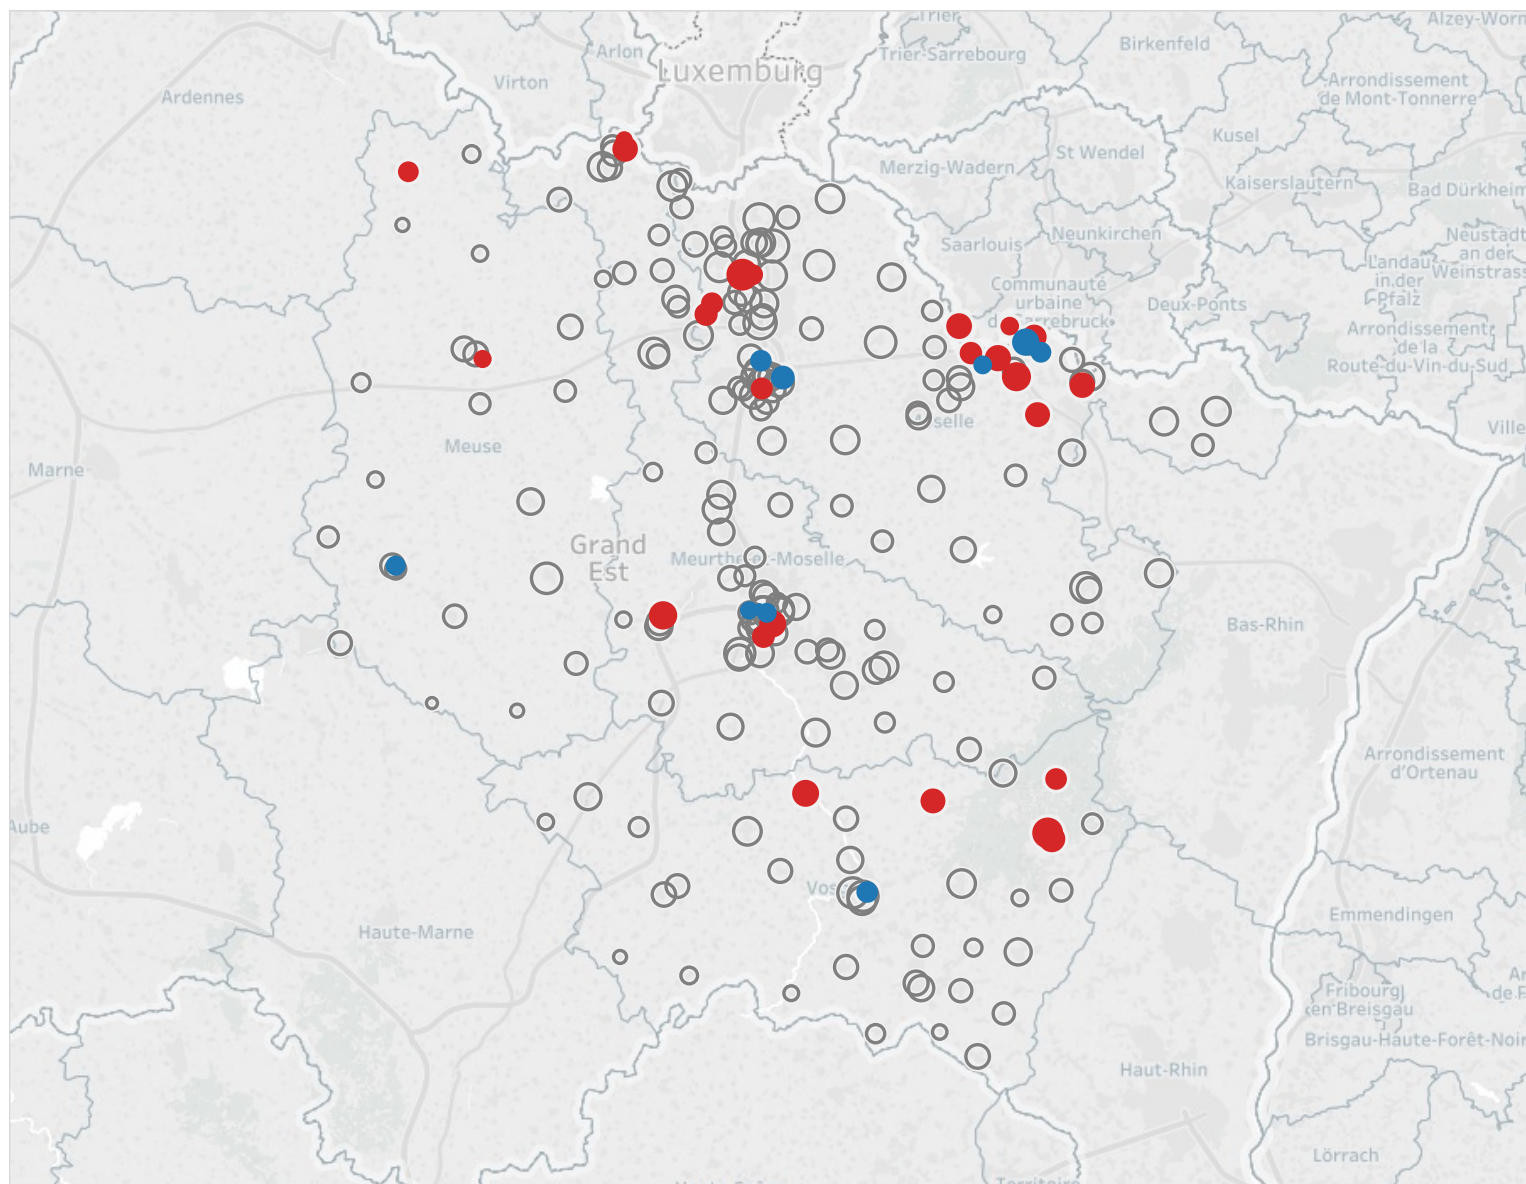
Trier
Alzey-Worm
Arlon
Luxemburg
Trier-Sarrebourg
Birkenfeld
Virton
Arrondissement de Mont-Tonnerre
Ardennes
Kusel
Merzig-Wadern
St Wendel
Kaiserslautern
Bad Dürkheim
Saarlouis
Neunkirchen
Neustadt an der Weinstrass
Communauté urbaine de Sarrebruck
Deux-Ponts
Landau in der Pfalz
Arrondissement de la Route-du-Vin-du-Sud
Meuse
Moselle
Ville
Marne
Grand Est
Meurthe-et-Moselle
Bas-Rhin
Arrondissement d'Ortenau
Aube
Haute-Marne
Vosges
Emmendingen
Fribourg en Breisgau
Brisgau-Haute-Forêt-Noir
Haut-Rhin
Lörrach
Territoire